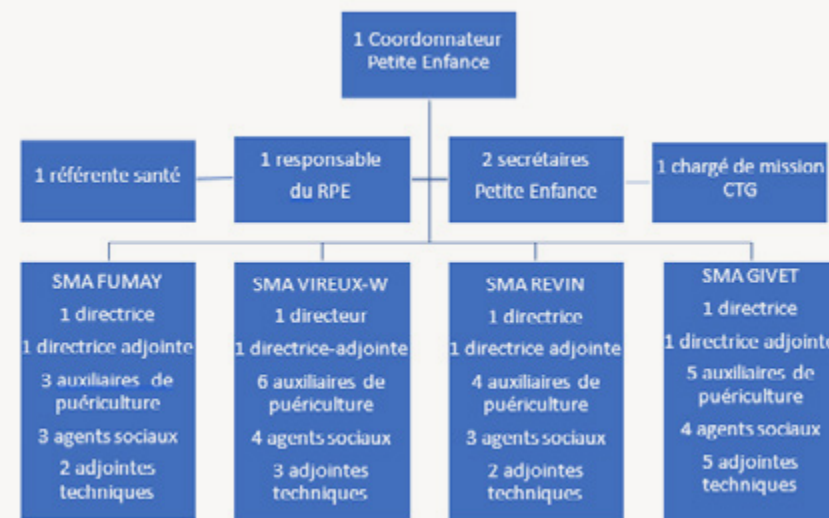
1 Coordonnateur Petite Enfance

1 référente santé

1 responsable du RPE

2 secrétaires Petite Enfance

1 chargé de mission CTG

SMA FUMAY
1 directrice
1 directrice adjointe
3 auxiliaires de puériculture
3 agents sociaux
2 adjointes techniques

SMA VIREUX-W
1 directeur
1 directrice-adjointe
6 auxiliaires de puériculture
4 agents sociaux
3 adjointes techniques

SMA REVIN
1 directrice
1 directrice adjointe
4 auxiliaires de puériculture
3 agents sociaux
2 adjointes techniques

SMA GIVET
1 directrice
1 directrice adjointe
5 auxiliaires de puériculture
4 agents sociaux
5 adjointes techniques